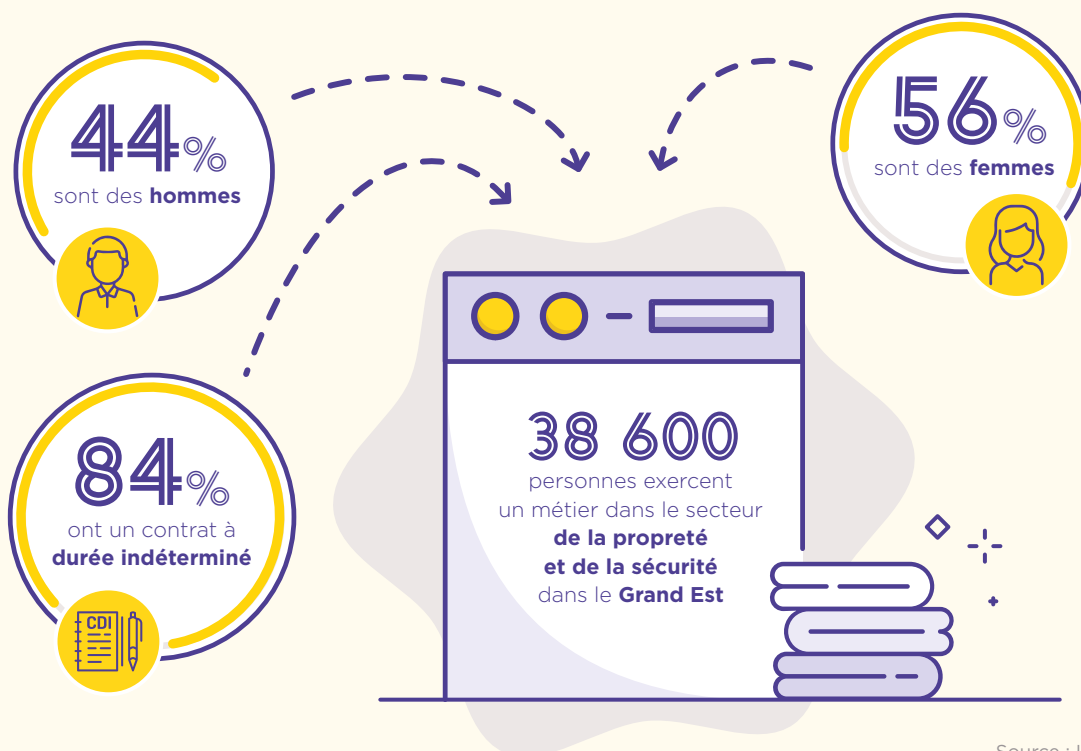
44%
sont des **hommes**

56%
sont des **femmes**

84%
ont un contrat à **durée indéterminé**

CDI

38 600
personnes exercent un métier dans le secteur **de la propreté et de la sécurité** dans le **Grand Est**

Source : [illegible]